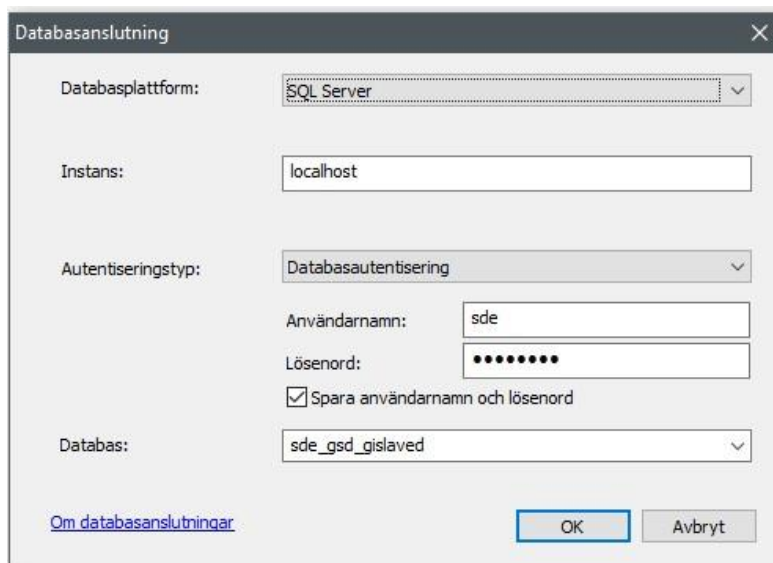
Databasanslutning

Databasplattform: SQL Server

Instans: localhost

Autentiseringstyp: Databasautentisering

Användarnamn: sde

Lösenord: ••••••••

Spara användarnamn och lösenord

Databas: sde_gsd_gislaved

Om databasanslutningar

OK

Avbryt